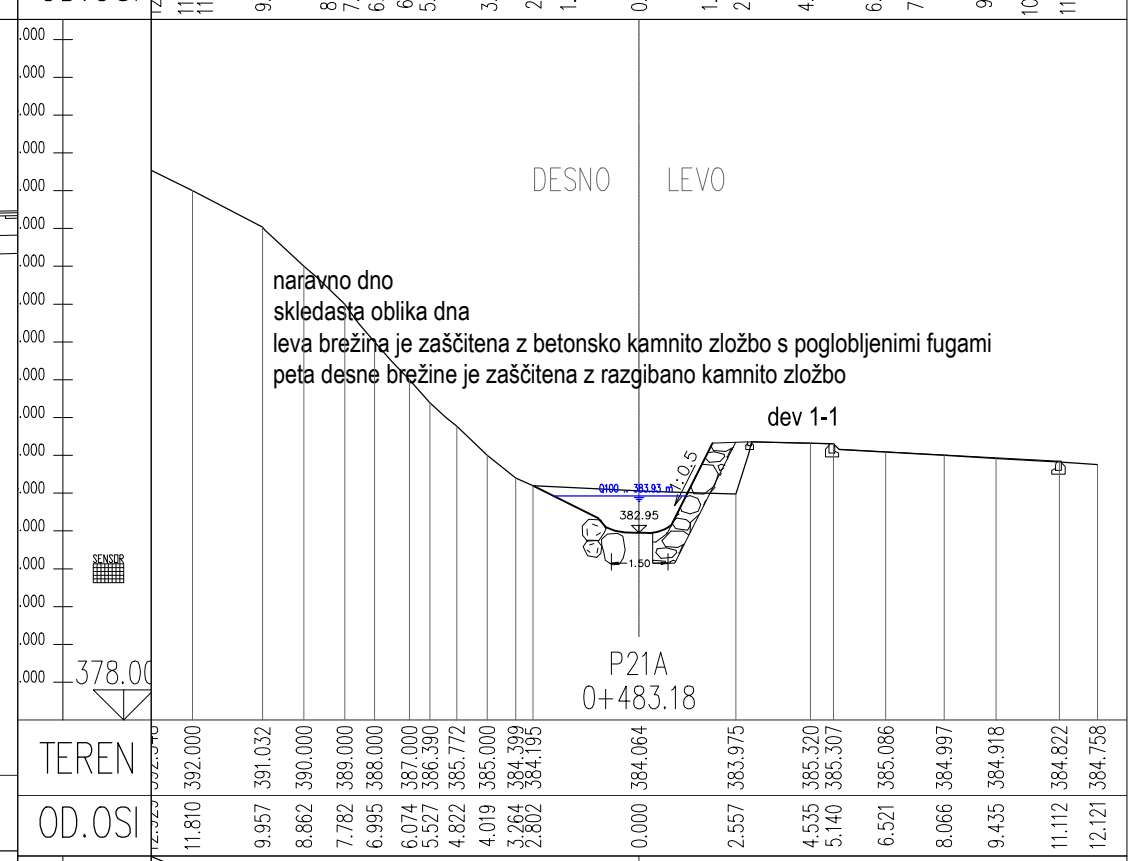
.000
.000
.000
.000
.000
.000
.000
.000
.000
.000
.000
.000
.000
.000
.000
.000
.000
.000

DESNO LEVO

naravno dno
skledasta oblika dna
leva brežina je zaščitena z betonsko kamnito zložbo s poglobljenimi fugami
peta desne brežine je zaščitena z razgibano kamnito zložbo

dev 1-1

Q100 = 383.93 m

1:0.5

382.95

1.50

SENSOR

378.00

P21A
0+483.18

| TEREN | 392.000 | 391.032 | 390.000 | 389.000 | 388.000 | 387.000 | 386.390 | 385.772 | 385.000 | 384.399 | 384.195 | 384.064 | 383.975 | 385.320 | 385.307 | 385.086 | 384.997 | 384.918 | 384.822 | 384.758 |
|---|---|---|---|---|---|---|---|---|---|---|---|---|---|---|---|---|---|---|---|---|
| OD.OSI | 11.810 | 9.957 | 8.862 | 7.782 | 6.995 | 6.074 | 5.527 | 4.822 | 4.019 | 3.264 | 2.802 | 0.000 | 2.557 | 4.535 | 5.140 | 6.521 | 8.066 | 9.435 | 11.112 | 12.121 |